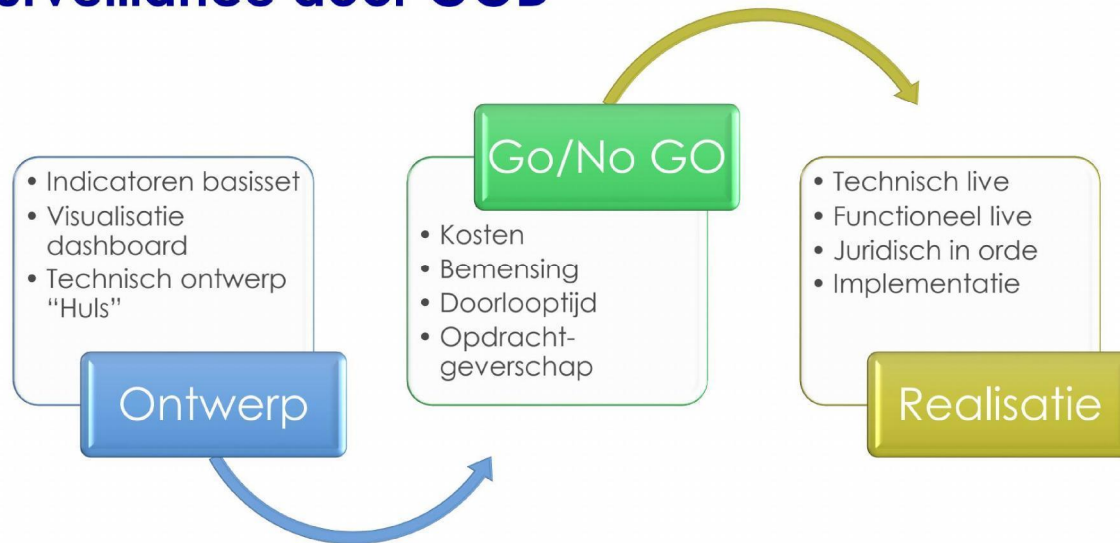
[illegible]rveillance door GGD

• Indicatoren basisset
• Visualisatie dashboard
• Technisch ontwerp "Huls"

Ontwerp

Go/No GO

• Kosten
• Bemensing
• Doorlooptijd
• Opdrachtgeverschap

• Technisch live
• Functioneel live
• Juridisch in orde
• Implementatie

Realisatie